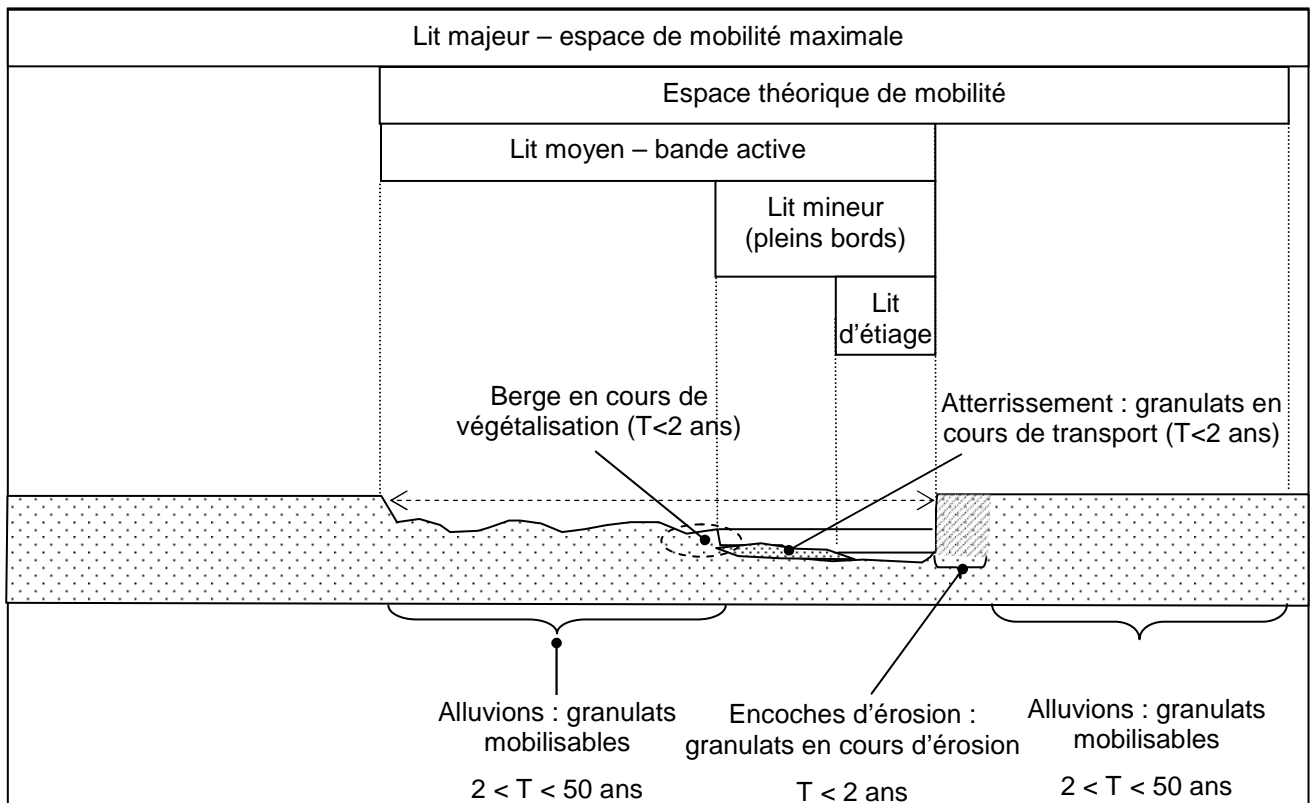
Lit majeur – espace de mobilité maximale

Espace théorique de mobilité

Lit moyen – bande active

Lit mineur (pleins bords)

Lit d'étiage

Berge en cours de végétalisation (T<2 ans)

Atterrissement : granulats en cours de transport (T<2 ans)

Alluvions : granulats mobilisables

$2 < T < 50$ ans

Encoches d'érosion : granulats en cours d'érosion

$T < 2$ ans

Alluvions : granulats mobilisables

$2 < T < 50$ ans